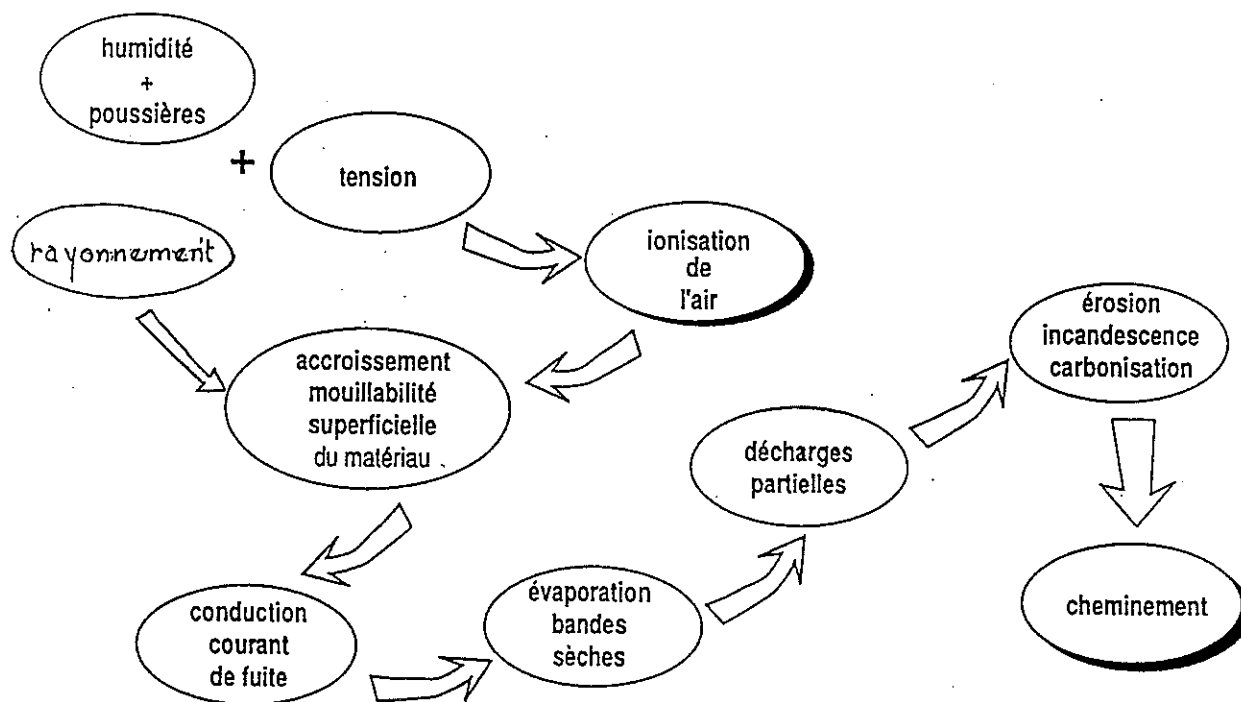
humidité
+
poussières

+

tension

rayonnement

ionisation
de
l'air

accroissement
mouillabilité
superficielle
du matériau

conduction
courant
de fuite

évaporation
bandes
sèches

décharges
partielles

érosion
incandescence
carbonisation

cheminement